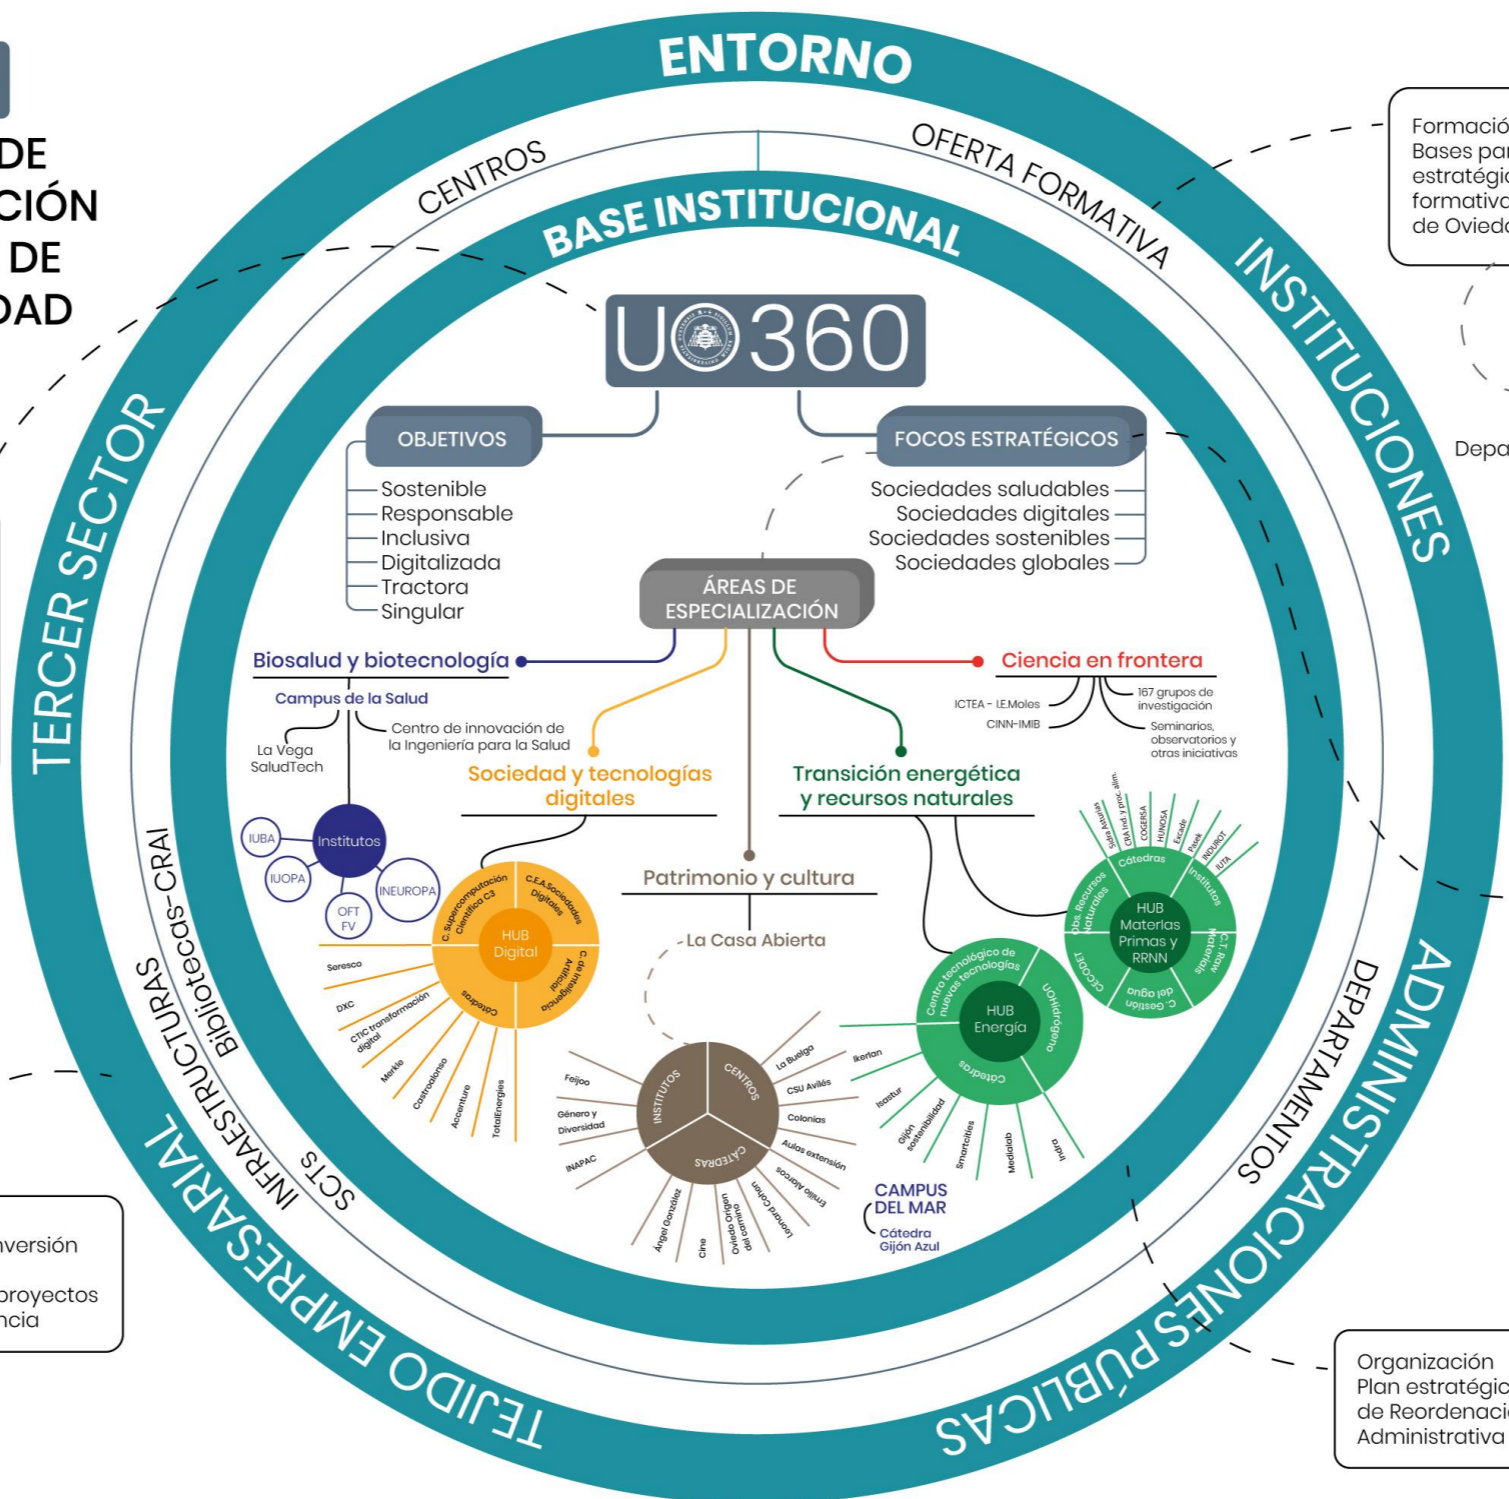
DE
CIÓN
DE
DAD

ENTORNO

CENTROS

OFERTA FORMATIVA

BASE INSTITUCIONAL

INSTITUCIONES

TERCER SECTOR

ADMINISTRACIONES PÚBLICAS

TEJIDO EMPRESARIAL

INFRAESTRUCTURAS

Bibliotecas-CRAI

SCTS

DEPARTAMENTOS

U360

OBJETIVOS

Sostenible
Responsable
Inclusiva
Digitalizada
Tractora
Singular

FOCOS ESTRATÉGICOS

Sociedades saludables
Sociedades digitales
Sociedades sostenibles
Sociedades globales

ÁREAS DE ESPECIALIZACIÓN

Biosalud y biotecnología

Campus de la Salud

La Vega SaludTech

Centro de innovación de la Ingeniería para la Salud

Institutos

IUBA

IUOPA

INEUROPA

OFT FV

Sociedad y tecnologías digitales

HUB Digital

C. Supercomputación Científico C3

C.E.A Sociedades Digitales

C. de Inteligencia Artificial

Cátedras

Seresco

DXC

CTIC transformación digital

Merkle

Castroalonso

Accenture

TotalEnergies

Patrimonio y cultura

La Casa Abierta

INSTITUTOS

CENTROS

CÁTEDRAS

Feijoo

Género y Diversidad

INAPAC

Ángel González

Cine

Oviedo Origen del camino

Leonard Cohen

Emilio Alarcos

Aulas extensión

Colonias

CSU Avilés

La Buelga

Transición energética y recursos naturales

HUB Energía

Centro tecnológico de nuevas tecnologías

UOHidrógeno

Cátedras

Ikerlan

Isastur

Gijón sostenibilidad

Smartcities

Mediolab

Indra

CAMPUS DEL MAR

Cátedra Gijón Azul

HUB Materias Primas y RRNN

Cátedras

Institutos

C.T. Raw Materials

C. Gestión del agua

CECOET

Obs. Recursos Naturales

Sabor Asturias

CRA Ind. y proc. alim.

COGERSA

HUNOSA

Exide

Pasek

INDUROT

IUTA

Ciencia en frontera

ICTEA - I.E.Moles

CINN-IMIB

167 grupos de investigación

Seminarios, observatorios y otras iniciativas

Formació
Bases par
estratégic
formativa
de Oviedo

Depa

nversión
proyectos
ncia

Organización
Plan estratégic
de Reordenaci
Administrativa